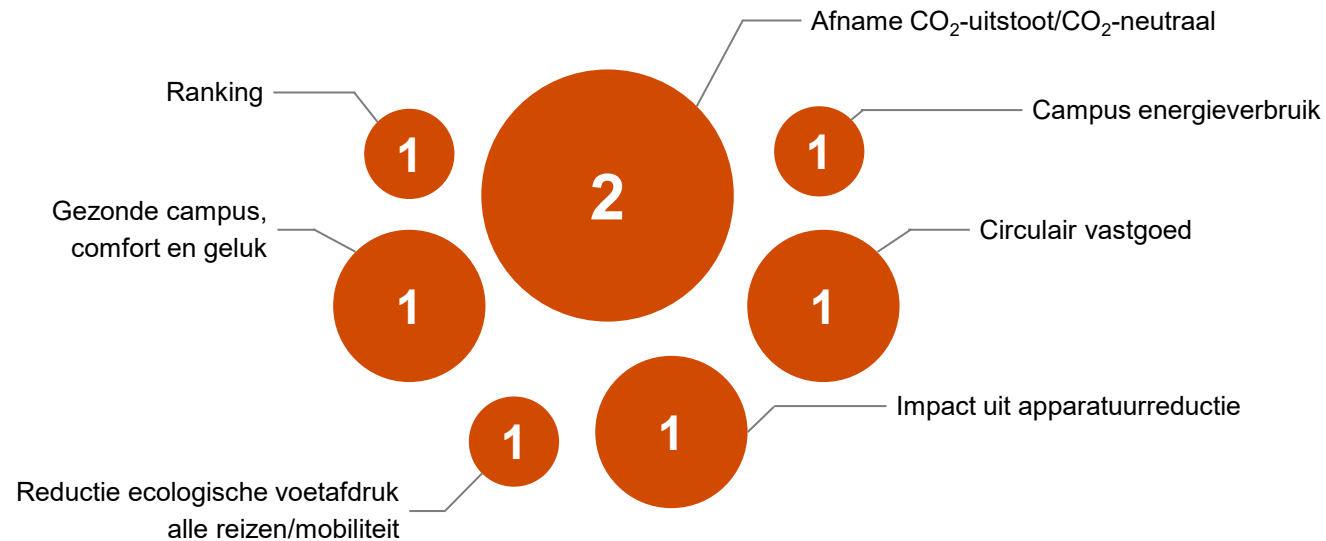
Afname $CO_2$-uitstoot/$CO_2$-neutraal

Ranking

1

2

1

Campus energieverbruik

Gezonde campus, comfort en geluk

1

1

Circulair vastgoed

1

1

Impact uit apparatuurreductie

Reductie ecologische voetafdruk alle reizen/mobiliteit